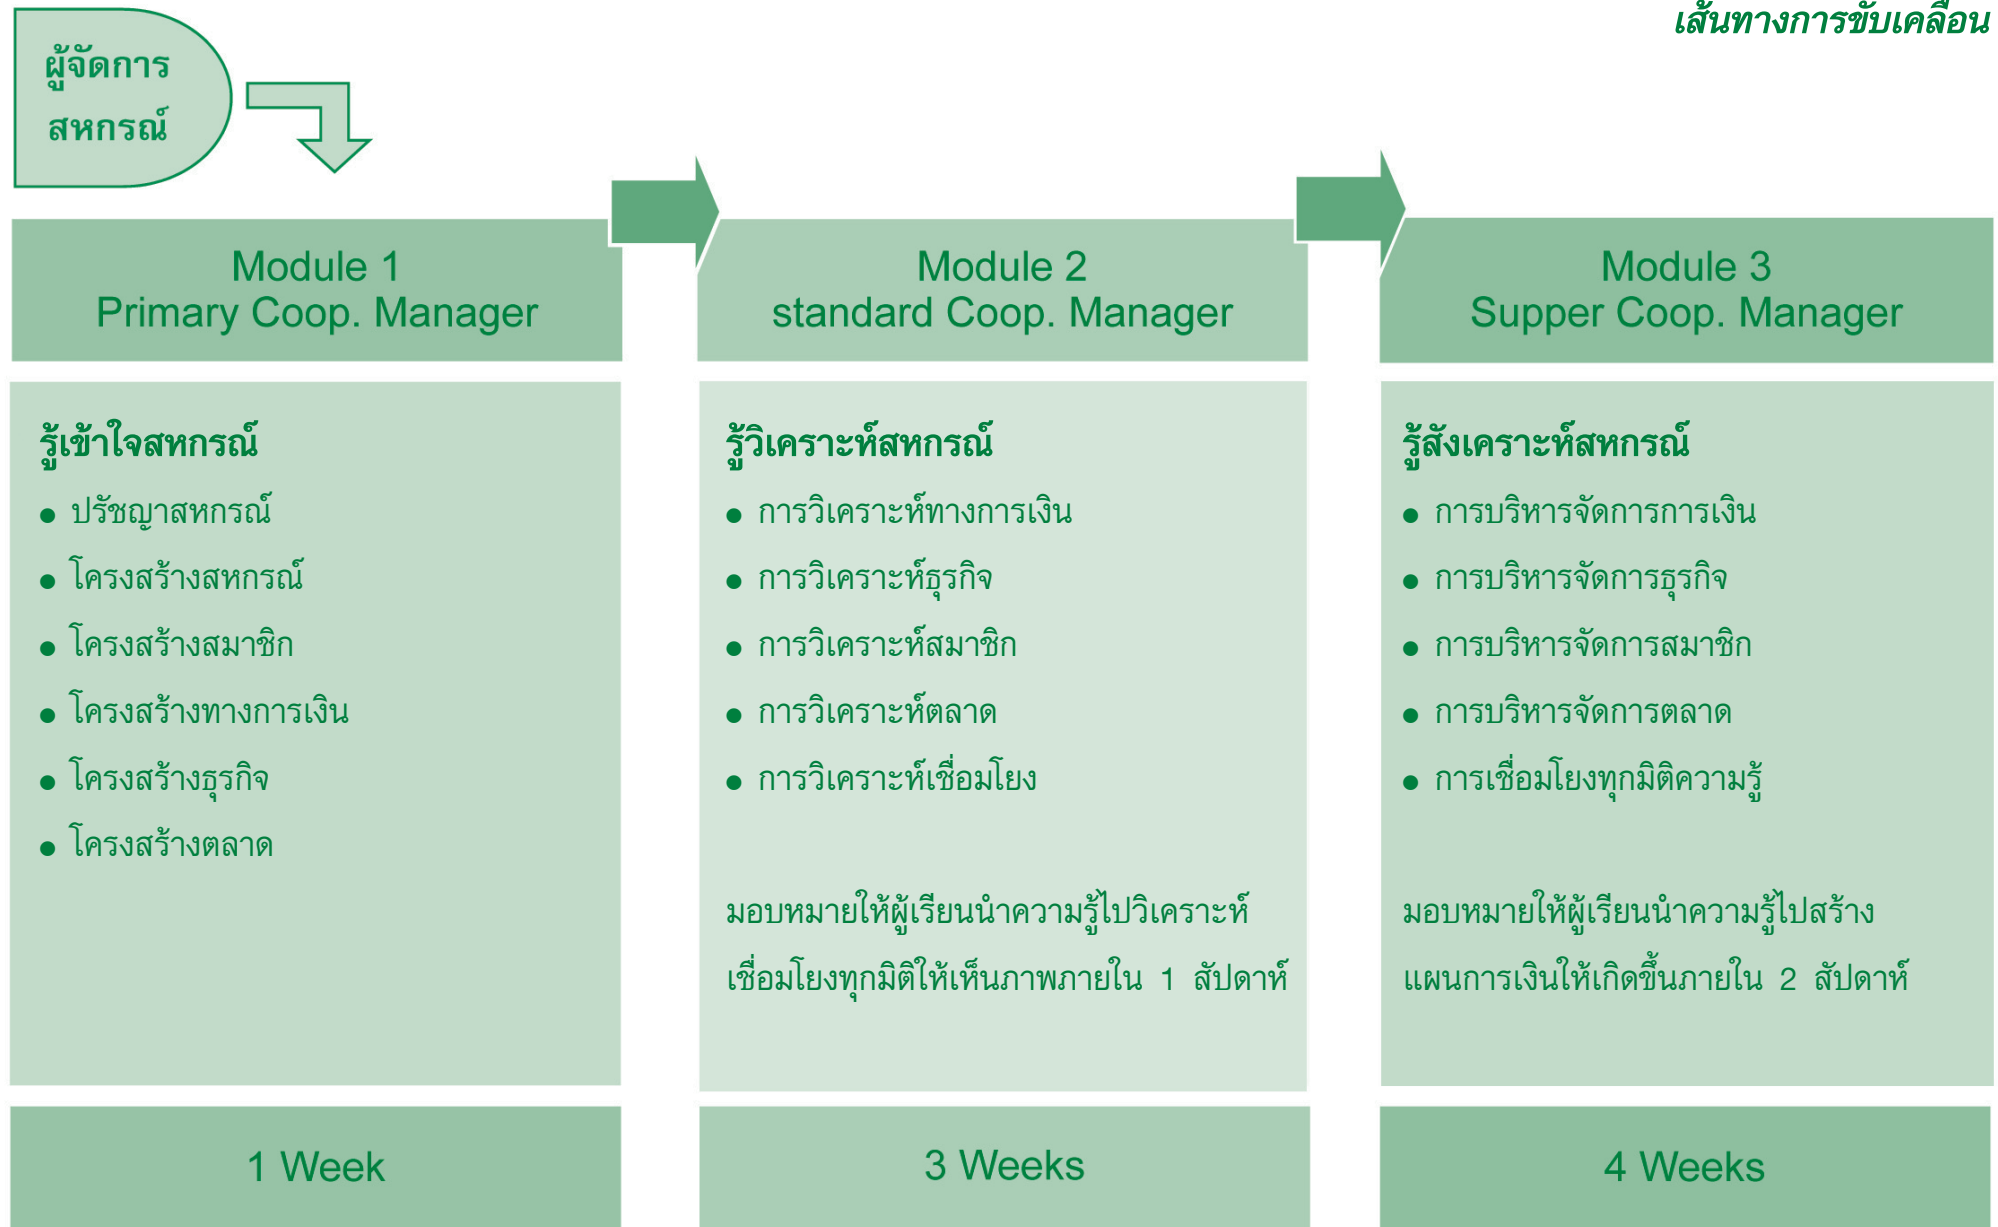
เส้นทางการขับเคลื่อน

ผู้จัดการสหกรณ์

Module 1
Primary Coop. Manager

รู้เข้าใจสหกรณ์
- ปรัชญาสหกรณ์
- โครงสร้างสหกรณ์
- โครงสร้างสมาชิก
- โครงสร้างทางการเงิน
- โครงสร้างธุรกิจ
- โครงสร้างตลาด

1 Week

Module 2
standard Coop. Manager

รู้วิเคราะห์สหกรณ์
- การวิเคราะห์ทางการเงิน
- การวิเคราะห์ธุรกิจ
- การวิเคราะห์สมาชิก
- การวิเคราะห์ตลาด
- การวิเคราะห์เชื่อมโยง

มอบหมายให้ผู้เรียนนำความรู้ไปวิเคราะห์เชื่อมโยงทุกมิติให้เห็นภาพภายใน 1 สัปดาห์

3 Weeks

Module 3
Supper Coop. Manager

รู้สังเคราะห์สหกรณ์
- การบริหารจัดการการเงิน
- การบริหารจัดการธุรกิจ
- การบริหารจัดการสมาชิก
- การบริหารจัดการตลาด
- การเชื่อมโยงทุกมิติความรู้

มอบหมายให้ผู้เรียนนำความรู้ไปสร้างแผนการเงินให้เกิดขึ้นภายใน 2 สัปดาห์

4 Weeks